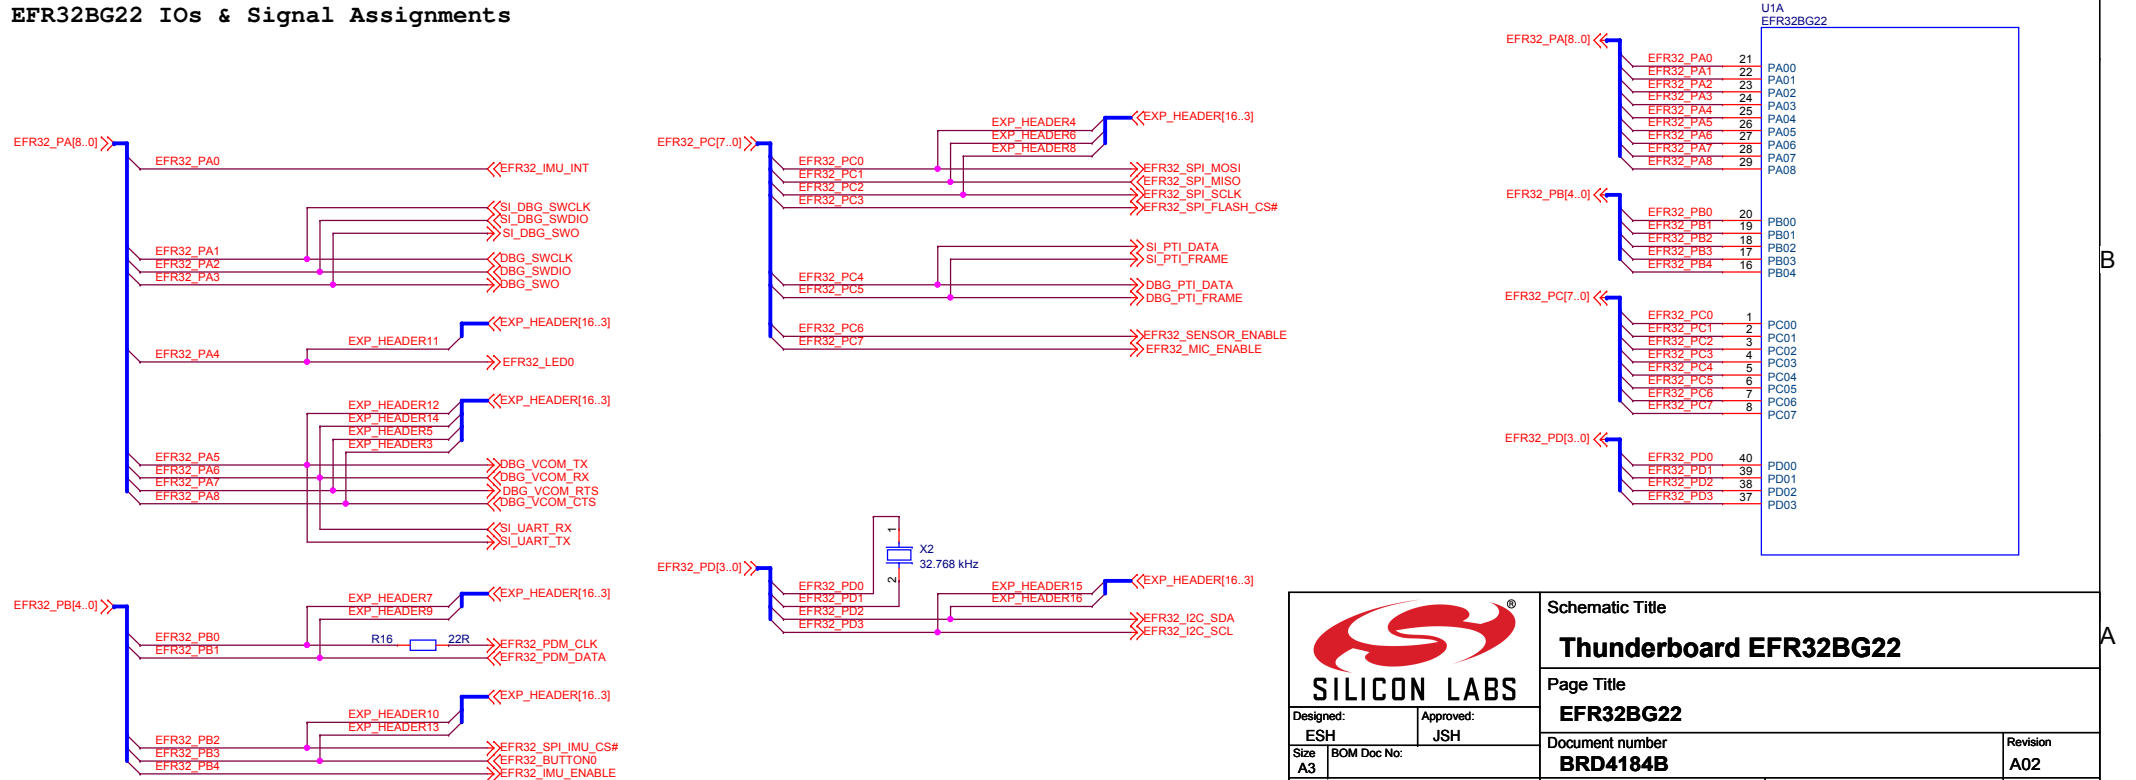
EFR32BG22 IOs & Signal Assignments

EFR32_PA[8..0]
EFR32_PA0
EFR32_IMU_INT
SI_DBG_SWCLK
SI_DBG_SWDIO
SI_DBG_SWO
EFR32_PA1
EFR32_PA2
EFR32_PA3
DBG_SWCLK
DBG_SWDIO
DBG_SWO
EXP_HEADER[16..3]
EXP_HEADER11
EFR32_PA4
EFR32_LED0
EXP_HEADER[16..3]
EXP_HEADER12
EXP_HEADER14
EXP_HEADER5
EXP_HEADER3
EFR32_PA5
EFR32_PA6
EFR32_PA7
EFR32_PA8
DBG_VCOM_TX
DBG_VCOM_RX
DBG_VCOM_RTS
DBG_VCOM_CTS
SI_UART_RX
SI_UART_TX

EFR32_PB[4..0]
EXP_HEADER[16..3]
EXP_HEADER7
EXP_HEADER9
EFR32_PB0
EFR32_PB1
R16
22R
EFR32_PDM_CLK
EFR32_PDM_DATA
EXP_HEADER[16..3]
EXP_HEADER10
EXP_HEADER13
EFR32_PB2
EFR32_PB3
EFR32_PB4
EFR32_SPI_IMU_CS#
EFR32_BUTTON0
EFR32_IMU_ENABLE

EFR32_PC[7..0]
EXP_HEADER4
EXP_HEADER6
EXP_HEADER8
EXP_HEADER[16..3]
EFR32_PC0
EFR32_PC1
EFR32_PC2
EFR32_PC3
EFR32_SPI_MOSI
EFR32_SPI_MISO
EFR32_SPI_SCLK
EFR32_SPI_FLASH_CS#
SI_PTI_DATA
SI_PTI_FRAME
EFR32_PC4
EFR32_PC5
DBG_PTI_DATA
DBG_PTI_FRAME
EFR32_PC6
EFR32_PC7
EFR32_SENSOR_ENABLE
EFR32_MIC_ENABLE

1
X2
32.768 kHz
2
EFR32_PD[3..0]
EFR32_PD0
EFR32_PD1
EFR32_PD2
EFR32_PD3
EXP_HEADER15
EXP_HEADER16
EXP_HEADER[16..3]
EFR32_I2C_SDA
EFR32_I2C_SCL

U1A
EFR32BG22
EFR32_PA[8..0]
EFR32_PA0 21 PA00
EFR32_PA1 22 PA01
EFR32_PA2 23 PA02
EFR32_PA3 24 PA03
EFR32_PA4 25 PA04
EFR32_PA5 26 PA05
EFR32_PA6 27 PA06
EFR32_PA7 28 PA07
EFR32_PA8 29 PA08
EFR32_PB[4..0]
EFR32_PB0 20 PB00
EFR32_PB1 19 PB01
EFR32_PB2 18 PB02
EFR32_PB3 17 PB03
EFR32_PB4 16 PB04
EFR32_PC[7..0]
EFR32_PC0 1 PC00
EFR32_PC1 2 PC01
EFR32_PC2 3 PC02
EFR32_PC3 4 PC03
EFR32_PC4 5 PC04
EFR32_PC5 6 PC05
EFR32_PC6 7 PC06
EFR32_PC7 8 PC07
EFR32_PD[3..0]
EFR32_PD0 40 PD00
EFR32_PD1 39 PD01
EFR32_PD2 38 PD02
EFR32_PD3 37 PD03

B
A

SILICON LABS ®
Schematic Title
Thunderboard EFR32BG22
Page Title
EFR32BG22
Designed: ESH
Approved: JSH
Size A3
BOM Doc No:
Document number
BRD4184B
Revision
A02